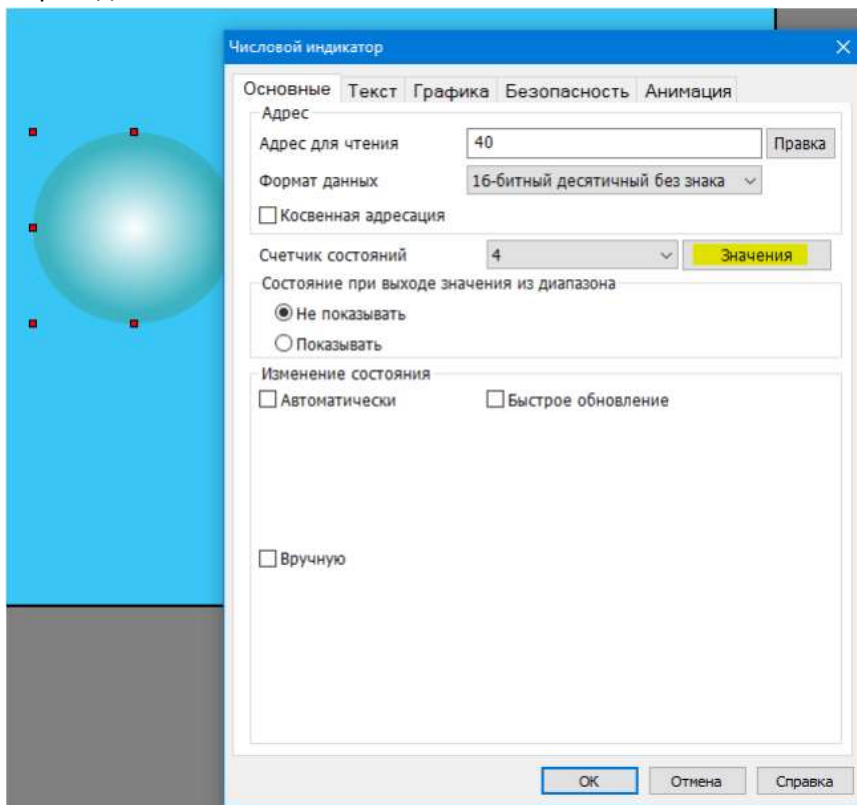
Числовой индикатор

Основные | Текст | Графика | Безопасность | Анимация

Адрес

Адрес для чтения 40 Правка

Формат данных 16-битный десятичный без знака

☐ Косвенная адресация

Счетчик состояний 4 Значения

Состояние при выходе значения из диапазона

◉ Не показывать

○ Показывать

Изменение состояния

☐ Автоматически ☐ Быстрое обновление

☐ Вручную

OK Отмена Справка